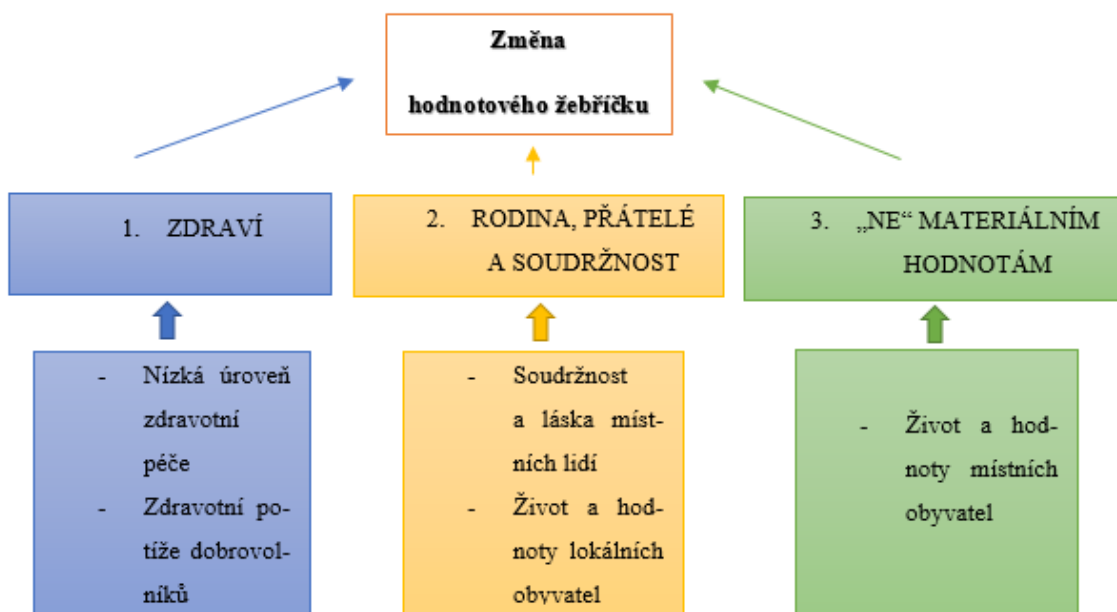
Změna

hodnotového žebříčku

1. ZDRAVÍ

2. RODINA, PŘÁTELÉ A SOUDRŽNOST

3. „NE" MATERIÁLNÍM HODNOTÁM

- Nízká úroveň zdravotní péče
- Zdravotní potíže dobrovolníků

- Soudržnost a láska místních lidí
- Život a hodnoty lokálních obyvatel

- Život a hodnoty místních obyvatel